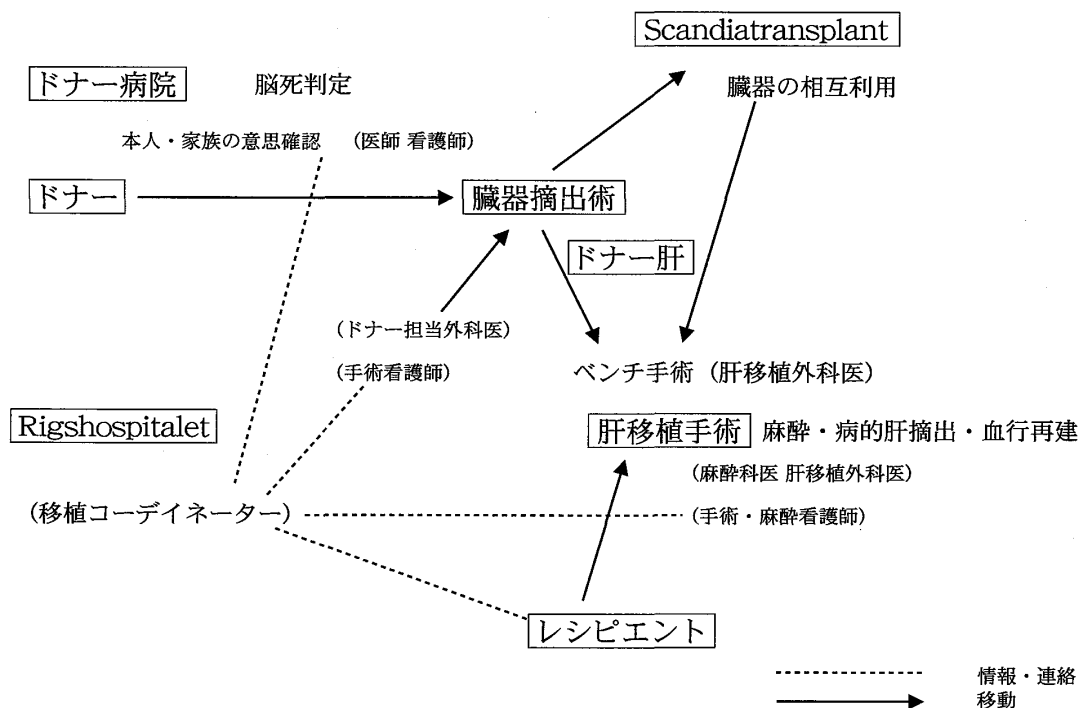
Scandiatransplant

ドナー病院　脳死判定

臓器の相互利用

本人・家族の意思確認　（医師 看護師）

ドナー

臓器摘出術

ドナー肝

（ドナー担当外科医）

（手術看護師）

ベンチ手術（肝移植外科医）

Rigshospitalet

肝移植手術　麻酔・病的肝摘出・血行再建

（麻酔科医 肝移植外科医）

（移植コーデイネーター）

（手術・麻酔看護師）

レシピエント

情報・連絡

移動